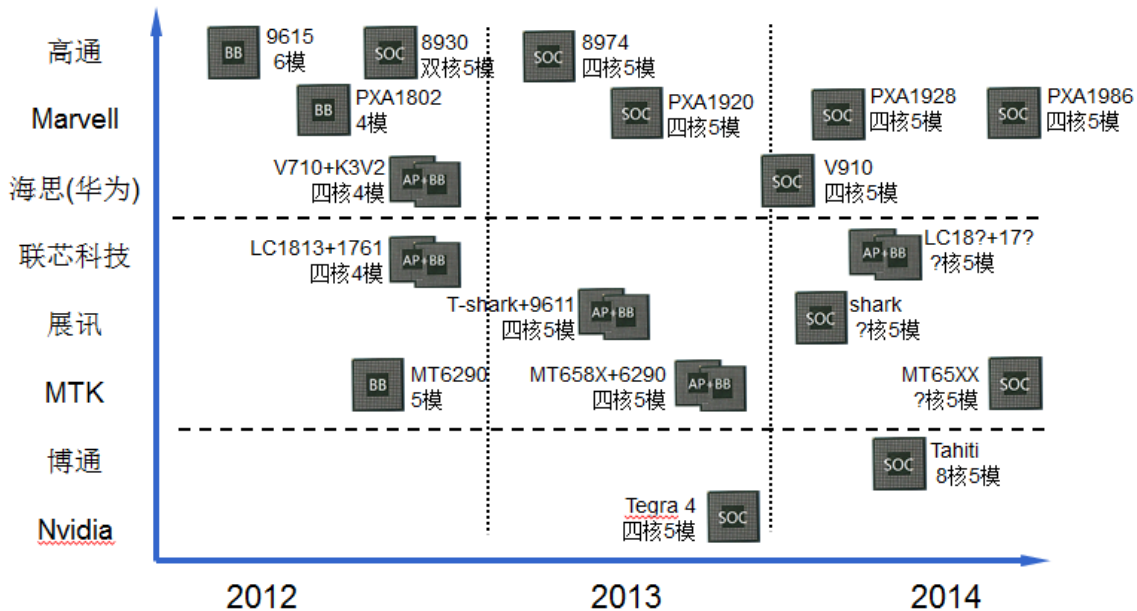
高通
Marvell
海思(华为)
联芯科技
展讯
MTK
博通
Nvidia

BB 9615 6模
SOC 8930 双核5模
SOC 8974 四核5模

BB PXA1802 4模
SOC PXA1920 四核5模
SOC PXA1928 四核5模
SOC PXA1986 四核5模

V710+K3V2 四核4模 AP+BB
SOC V910 四核5模

LC1813+1761 四核4模 AP+BB
AP+BB LC18?+17? ?核5模

T-shark+9611 四核5模 AP+BB
SOC shark ?核5模

BB MT6290 5模
MT658X+6290 四核5模 AP+BB
MT65XX ?核5模 SOC

SOC Tahiti 8核5模

Tegra 4 四核5模 SOC

2012
2013
2014